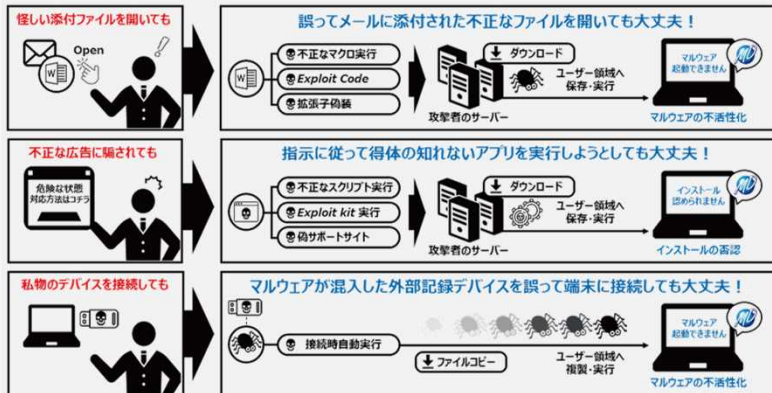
怪しい添付ファイルを開いても

Open

誤ってメールに添付された不正なファイルを開いても大丈夫！

不正なマクロ実行

Exploit Code

拡張子偽装

ダウンロード

ユーザー領域へ保存・実行

攻撃者のサーバー

マルウェア起動できません

マルウェアの不活性化

不正な広告に騙されても

危険な状態 対応方法はコチラ

指示に従って得体の知れないアプリを実行しようとしても大丈夫！

不正なスクリプト実行

Exploit kit 実行

偽サポートサイト

ダウンロード

ユーザー領域へ保存・実行

攻撃者のサーバー

インストール認められません

インストールの否認

私物のデバイスを接続しても

マルウェアが混入した外部記録デバイスを誤って端末に接続しても大丈夫！

接続時自動実行

ファイルコピー

ユーザー領域へ複製・実行

マルウェア起動できません

マルウェアの不活性化